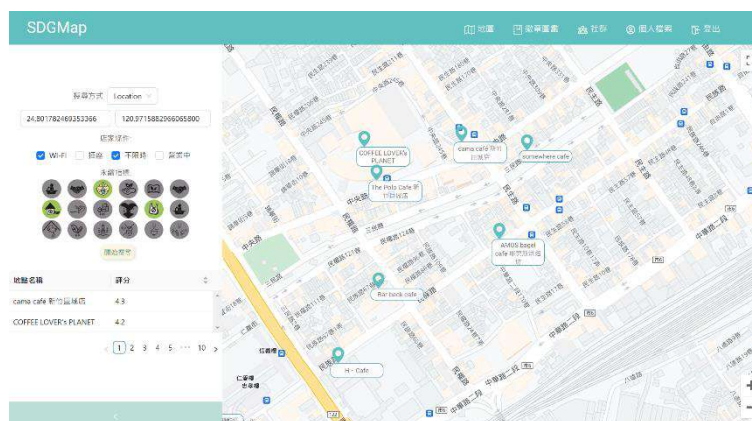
SDGMap

地圖 徽章圖鑑 社群 個人檔案 登出

搜尋方式 Location

24.801782469353366 120.9715882966065800

店家條件：

Wi-Fi 插座 不限時 營業中

永續指標

開始探索

| 地點名稱 | 評分 |
|---|---|
| cama café 新竹巨城店 | 4.3 |
| COFFEE LOVER's PLANET | 4.2 |

1 2 3 4 5 ··· 10

COFFEE LOVER's PLANET

The Polo Cafe 新竹中正店

cama café 新竹巨城店

somewhere cafe

AMUS Dispel cafe 新竹站前店

Bar back cafe

Hi - Cafe

中央路

中華路二段

中華路一段